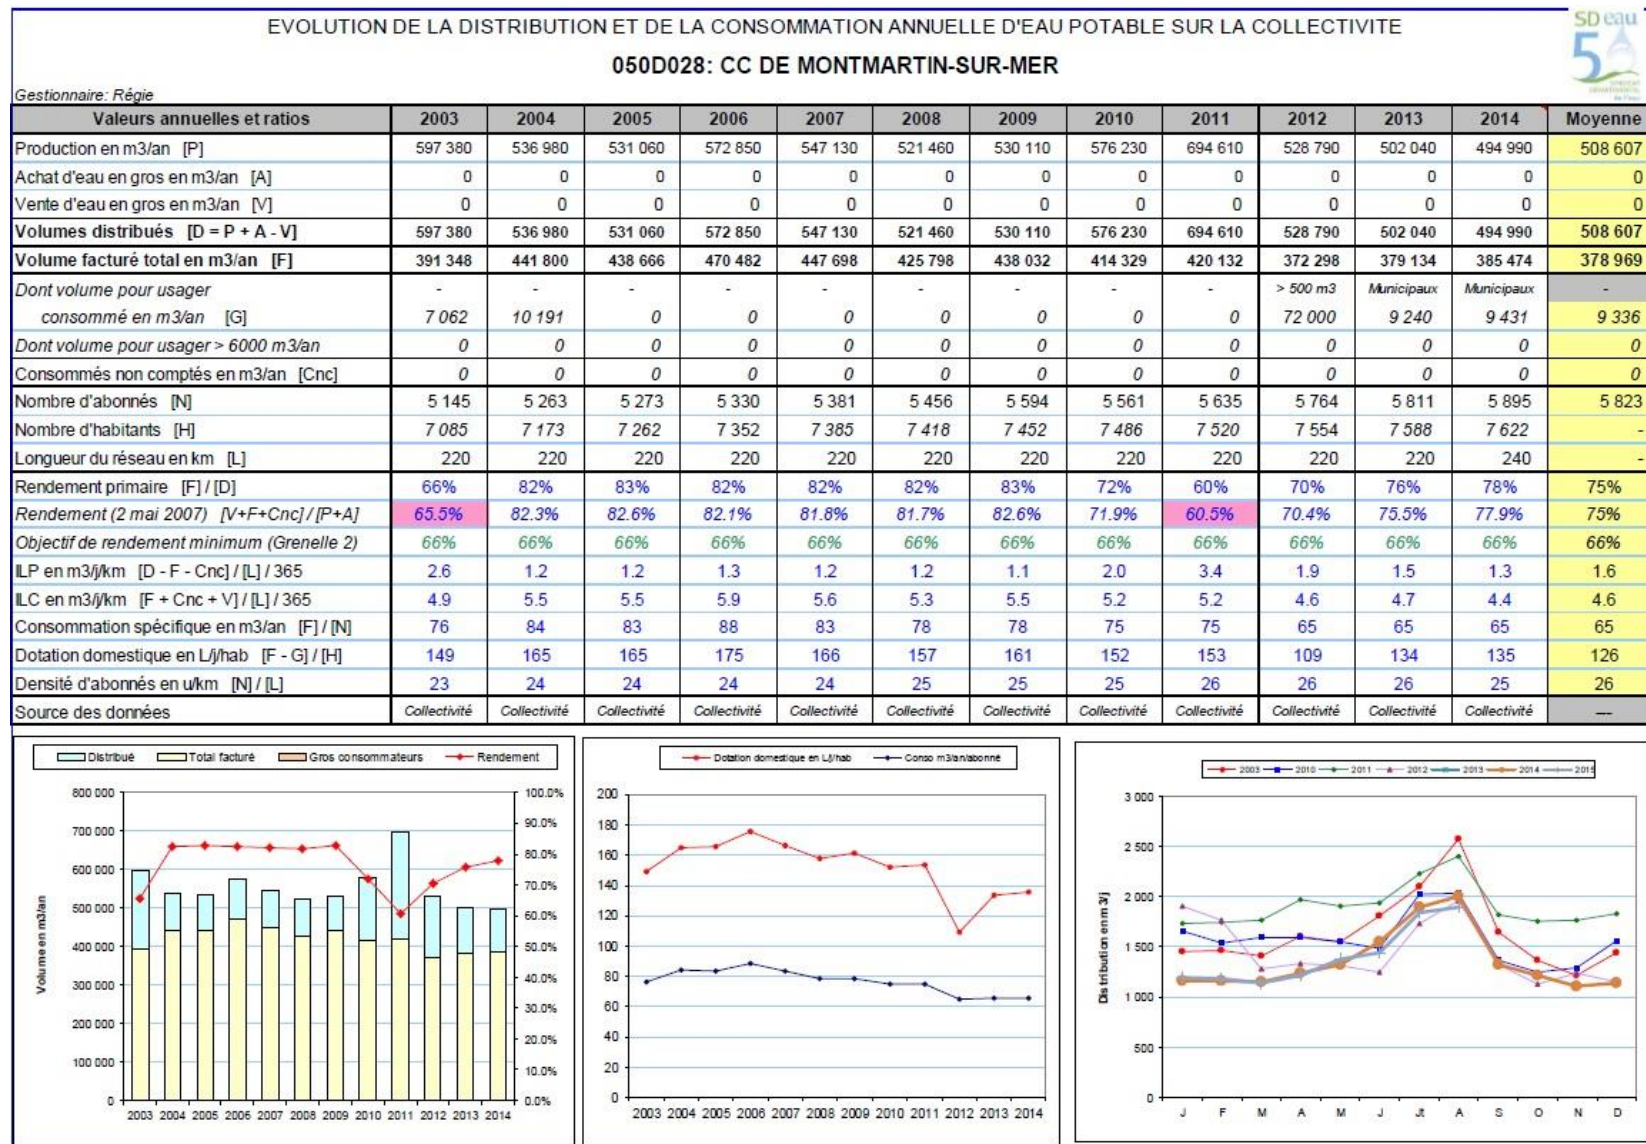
EVOLUTION DE LA DISTRIBUTION ET DE LA CONSOMMATION ANNUELLE D'EAU POTABLE SUR LA COLLECTIVITE

050D028: CC DE MONTMARTIN-SUR-MER

SD eau 50

Gestionnaire: Régie

| Valeurs annuelles et ratios | 2003 | 2004 | 2005 | 2006 | 2007 | 2008 | 2009 | 2010 | 2011 | 2012 | 2013 | 2014 | Moyenne |
|---|---|---|---|---|---|---|---|---|---|---|---|---|---|
| Production en m3/an [P] | 597 380 | 536 980 | 531 060 | 572 850 | 547 130 | 521 460 | 530 110 | 576 230 | 694 610 | 528 790 | 502 040 | 494 990 | 508 607 |
| Achat d'eau en gros en m3/an [A] | 0 | 0 | 0 | 0 | 0 | 0 | 0 | 0 | 0 | 0 | 0 | 0 | 0 |
| Vente d'eau en gros en m3/an [V] | 0 | 0 | 0 | 0 | 0 | 0 | 0 | 0 | 0 | 0 | 0 | 0 | 0 |
| Volumes distribués [D = P + A - V] | 597 380 | 536 980 | 531 060 | 572 850 | 547 130 | 521 460 | 530 110 | 576 230 | 694 610 | 528 790 | 502 040 | 494 990 | 508 607 |
| Volume facturé total en m3/an [F] | 391 348 | 441 800 | 438 666 | 470 482 | 447 698 | 425 798 | 438 032 | 414 329 | 420 132 | 372 298 | 379 134 | 385 474 | 378 969 |
| Dont volume pour usager | - | - | - | - | - | - | - | - | - | > 500 m3 | Municipaux | Municipaux | - |
| consommé en m3/an [G] | 7 062 | 10 191 | 0 | 0 | 0 | 0 | 0 | 0 | 0 | 72 000 | 9 240 | 9 431 | 9 336 |
| Dont volume pour usager > 6000 m3/an | 0 | 0 | 0 | 0 | 0 | 0 | 0 | 0 | 0 | 0 | 0 | 0 | 0 |
| Consommés non comptés en m3/an [Cnc] | 0 | 0 | 0 | 0 | 0 | 0 | 0 | 0 | 0 | 0 | 0 | 0 | 0 |
| Nombre d'abonnés [N] | 5 145 | 5 263 | 5 273 | 5 330 | 5 381 | 5 456 | 5 594 | 5 561 | 5 635 | 5 764 | 5 811 | 5 895 | 5 823 |
| Nombre d'habitants [H] | 7 085 | 7 173 | 7 262 | 7 352 | 7 385 | 7 418 | 7 452 | 7 486 | 7 520 | 7 554 | 7 588 | 7 622 | - |
| Longueur du réseau en km [L] | 220 | 220 | 220 | 220 | 220 | 220 | 220 | 220 | 220 | 220 | 220 | 240 | - |
| Rendement primaire [F] / [D] | 66% | 82% | 83% | 82% | 82% | 82% | 83% | 72% | 60% | 70% | 76% | 78% | 75% |
| Rendement (2 mai 2007) [V+F+Cnc] / [P+A] | 65.5% | 82.3% | 82.6% | 82.1% | 81.8% | 81.7% | 82.6% | 71.9% | 60.5% | 70.4% | 75.5% | 77.9% | 75% |
| Objectif de rendement minimum (Grenelle 2) | 66% | 66% | 66% | 66% | 66% | 66% | 66% | 66% | 66% | 66% | 66% | 66% | 66% |
| ILP en m3/j/km [D - F - Cnc] / [L] / 365 | 2.6 | 1.2 | 1.2 | 1.3 | 1.2 | 1.2 | 1.1 | 2.0 | 3.4 | 1.9 | 1.5 | 1.3 | 1.6 |
| ILC en m3/j/km [F + Cnc + V] / [L] / 365 | 4.9 | 5.5 | 5.5 | 5.9 | 5.6 | 5.3 | 5.5 | 5.2 | 5.2 | 4.6 | 4.7 | 4.4 | 4.6 |
| Consommation spécifique en m3/an [F] / [N] | 76 | 84 | 83 | 88 | 83 | 78 | 78 | 75 | 75 | 65 | 65 | 65 | 65 |
| Dotation domestique en L/j/hab [F - G] / [H] | 149 | 165 | 165 | 175 | 166 | 157 | 161 | 152 | 153 | 109 | 134 | 135 | 126 |
| Densité d'abonnés en u/km [N] / [L] | 23 | 24 | 24 | 24 | 24 | 25 | 25 | 25 | 26 | 26 | 26 | 25 | 26 |
| Source des données | Collectivité | Collectivité | Collectivité | Collectivité | Collectivité | Collectivité | Collectivité | Collectivité | Collectivité | Collectivité | Collectivité | Collectivité | — |

Distribué  Total facturé  Gros consommateurs  Rendement
800 000 700 000 600 000 500 000 400 000 300 000 200 000 100 000 0
Volume en m3/an
100.0% 90.0% 80.0% 70.0% 60.0% 50.0% 40.0% 30.0% 20.0% 10.0% 0.0%
2003 2004 2005 2006 2007 2008 2009 2010 2011 2012 2013 2014

Dotation domestique en L/j/hab  Conso m3/an/abonné
200 180 160 140 120 100 80 60 40 20 0
2003 2004 2005 2006 2007 2008 2009 2010 2011 2012 2013 2014

2003 2010 2011 2012 2013 2014 2015
3 000 2 500 2 000 1 500 1 000 500 0
Distribution en m3/j
J F M A M J Jt A S O N D